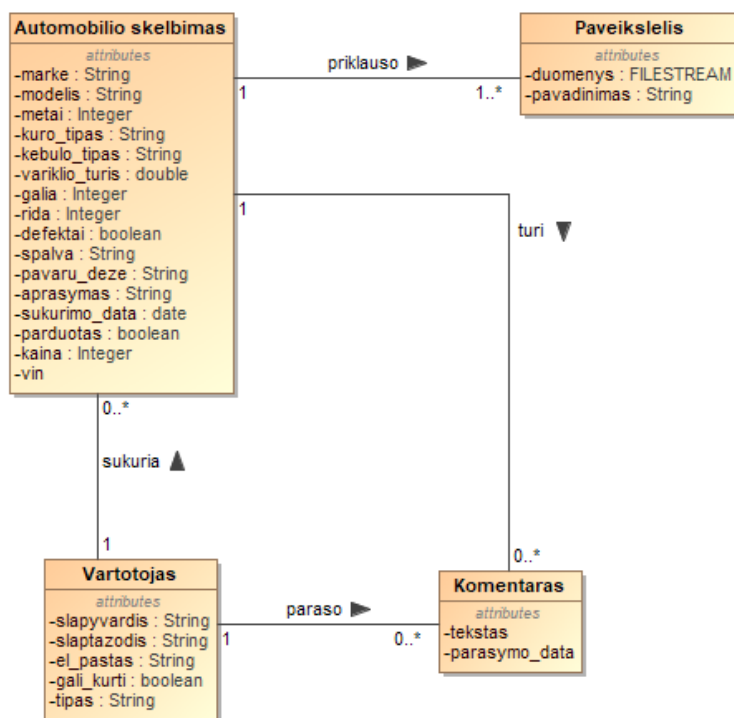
Automobilio skelbimas
attributes
-marke : String
-modelis : String
-metai : Integer
-kuro_tipas : String
-kebulo_tipas : String
-variklio_turis : double
-galia : Integer
-rida : Integer
-defektai : boolean
-spalva : String
-pavaru_deze : String
-aprasymas : String
-sukurimo_data : date
-parduotas : boolean
-kaina : Integer
-vin

priklauso
1
1..*

Paveikslelis
attributes
-duomenys : FILESTREAM
-pavadinimas : String

1
turi

0..*
sukuria
1

0..*

Vartotojas
attributes
-slapyvardis : String
-slaptazodis : String
-el_pastas : String
-gali_kurti : boolean
-tipas : String

paraso
1
0..*

Komentaras
attributes
-tekstas
-parasymo_data